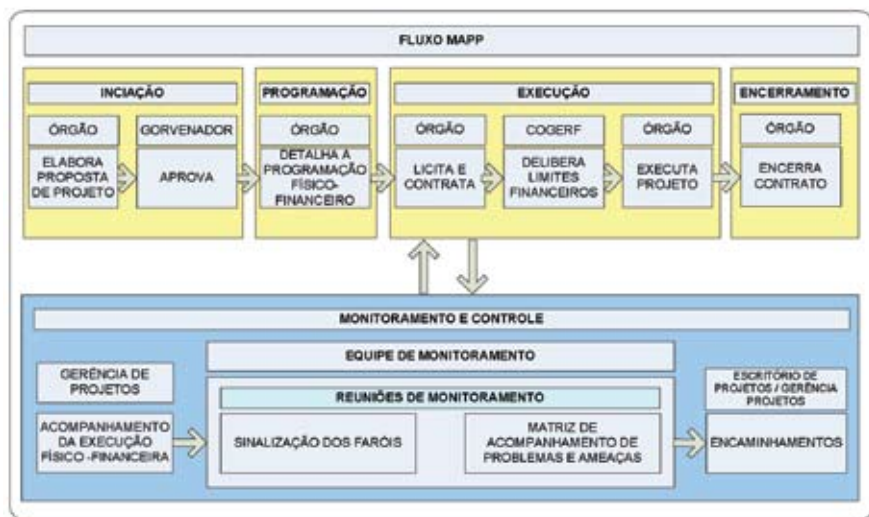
FLUXO MAPP

INICIAÇÃO

ÓRGÃO

ELABORA PROPOSTA DE PROJETO

GORVENADOR

APROVA

PROGRAMAÇÃO

ÓRGÃO

DETALHA A PROGRAMAÇÃO FÍSICO-FINANCEIRO

EXECUÇÃO

ÓRGÃO

LICITA E CONTRATA

COGERF

DELIBERA LIMITES FINANCEIROS

ÓRGÃO

EXECUTA PROJETO

ENCERRAMENTO

ÓRGÃO

ENCERRA CONTRATO

MONITORAMENTO E CONTROLE

GERÊNCIA DE PROJETOS

ACOMPANHAMENTO DA EXECUÇÃO FÍSICO -FINANCEIRA

EQUIPE DE MONITORAMENTO

REUNIÕES DE MONITORAMENTO

SINALIZAÇÃO DOS FARÓIS

MATRIZ DE ACOMPANHAMENTO DE PROBLEMAS E AMEAÇAS

ESCRITÓRIO DE PROJETOS / GERÊNCIA PROJETOS

ENCAMINHAMENTOS